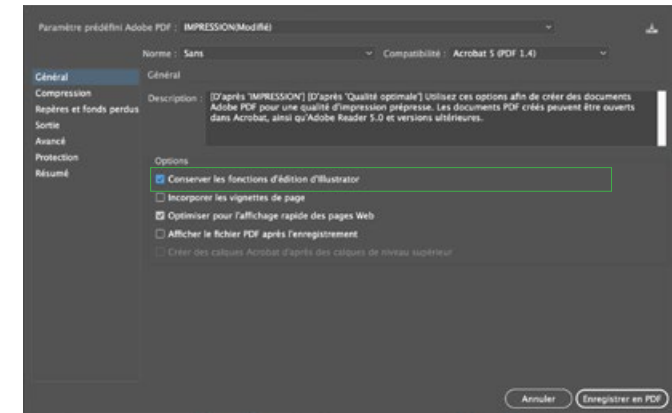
Paramètre prédéfini Adobe PDF : IMPRESSION(Modifié)

Norme : Sans

Compatibilité : Acrobat 5 (PDF 1.4)

Général
Compression
Repères et fonds perdus
Sortie
Avancé
Protection
Résumé

Général

Description : [D'après 'IMPRESSION'] [D'après 'Qualité optimale'] Utilisez ces options afin de créer des documents Adobe PDF pour une qualité d'impression prépresse. Les documents PDF créés peuvent être ouverts dans Acrobat, ainsi qu'Adobe Reader 5.0 et versions ultérieures.

Options
☑ Conserver les fonctions d'édition d'Illustrator
☐ Incorporer les vignettes de page
☑ Optimiser pour l'affichage rapide des pages Web
☐ Afficher le fichier PDF après l'enregistrement
☐ Créer des calques Acrobat d'après des calques de niveau supérieur

Annuler
Enregistrer en PDF